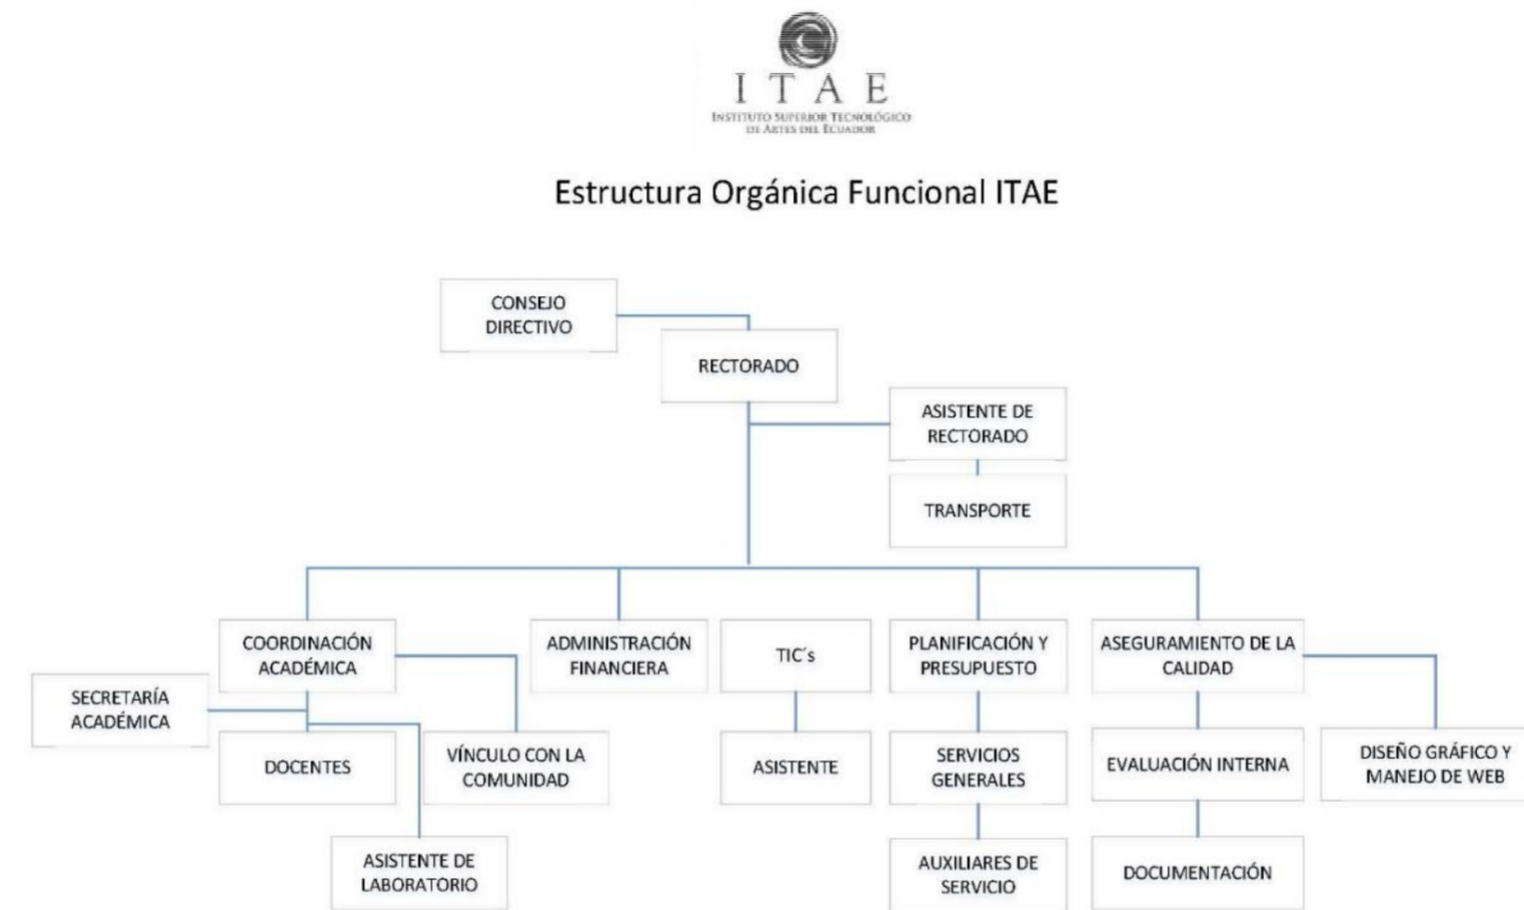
ITAE
INSTITUTO SUPERIOR TECNOLÓGICO DE ARTES DEL ECUADOR

Estructura Orgánica Funcional ITAE

CONSEJO DIRECTIVO

RECTORADO

ASISTENTE DE RECTORADO

TRANSPORTE

COORDINACIÓN ACADÉMICA

SECRETARÍA ACADÉMICA

DOCENTES

VÍNCULO CON LA COMUNIDAD

ASISTENTE DE LABORATORIO

ADMINISTRACIÓN FINANCIERA

TIC´s

ASISTENTE

PLANIFICACIÓN Y PRESUPUESTO

SERVICIOS GENERALES

AUXILIARES DE SERVICIO

ASEGURAMIENTO DE LA CALIDAD

EVALUACIÓN INTERNA

DOCUMENTACIÓN

DISEÑO GRÁFICO Y MANEJO DE WEB